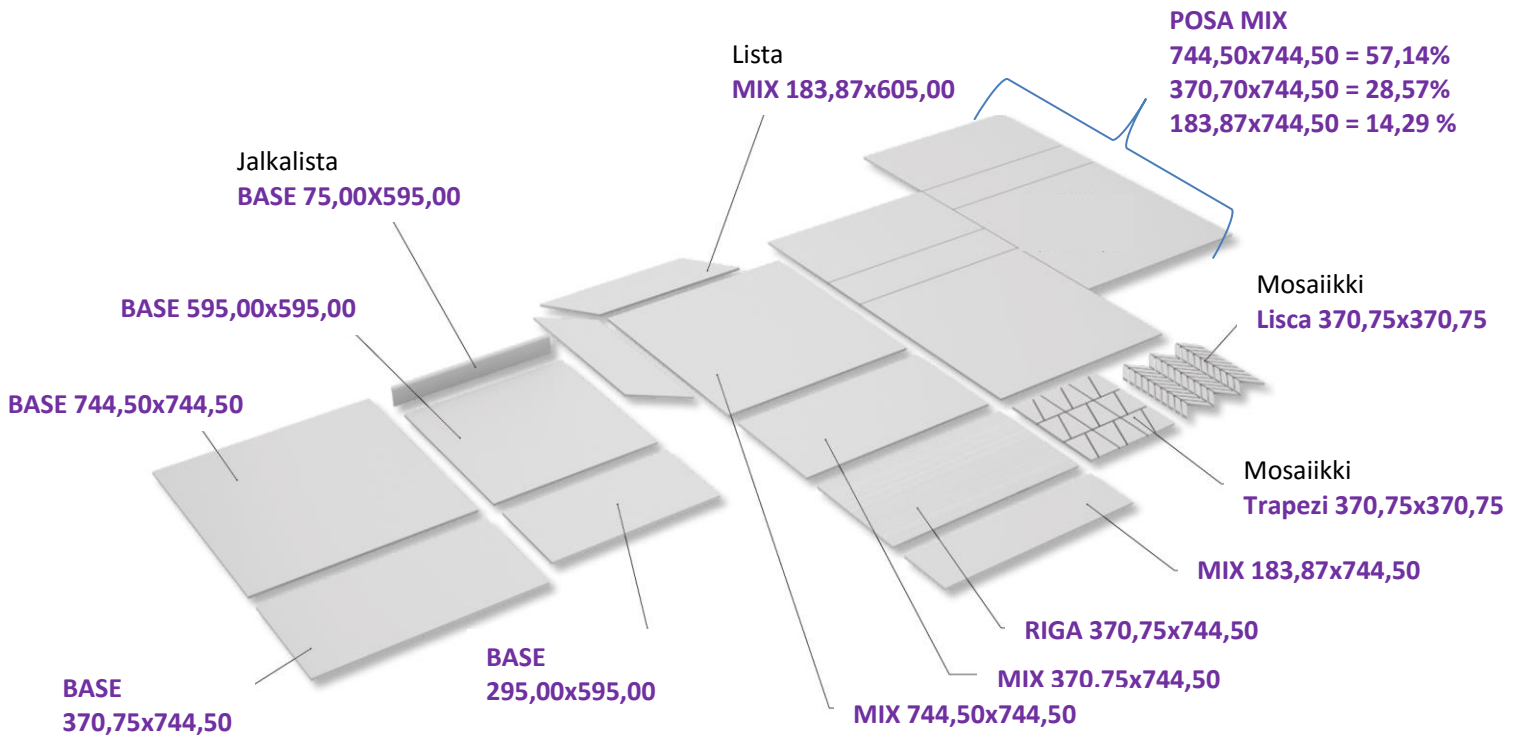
POSA MIX
744,50x744,50 = 57,14%
370,70x744,50 = 28,57%
183,87x744,50 = 14,29 %

Lista
MIX 183,87x605,00

Jalkalista
BASE 75,00X595,00

BASE 595,00x595,00

BASE 744,50x744,50

Mosaiikki
Lisca 370,75x370,75

Mosaiikki
Trapezi 370,75x370,75

MIX 183,87x744,50

RIGA 370,75x744,50

MIX 370.75x744,50

MIX 744,50x744,50

BASE
295,00x595,00

BASE
370,75x744,50